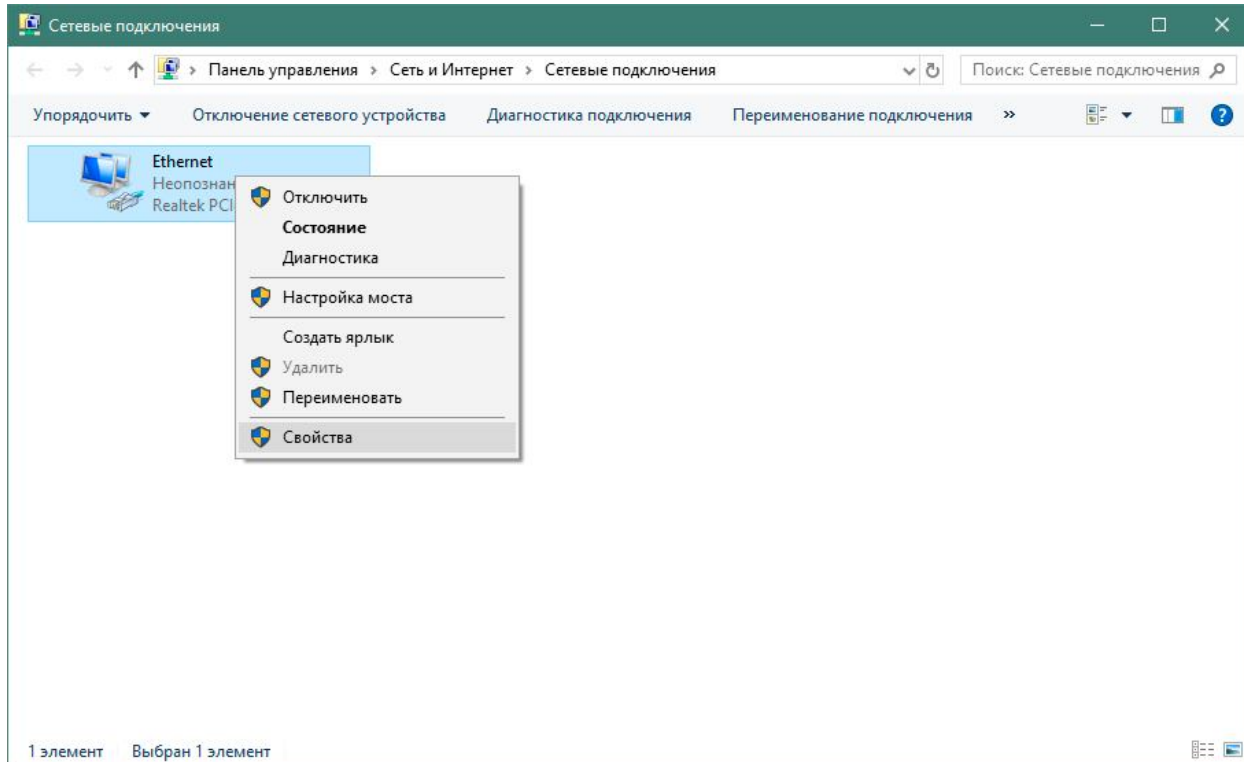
Сетевые подключения

Панель управления › Сеть и Интернет › Сетевые подключения

Поиск: Сетевые подключения

Упорядочить ▾ Отключение сетевого устройства Диагностика подключения Переименование подключения »

Ethernet
Неопознан
Realtek PCI

Отключить
Состояние
Диагностика
Настройка моста
Создать ярлык
Удалить
Переименовать
Свойства

1 элемент Выбран 1 элемент